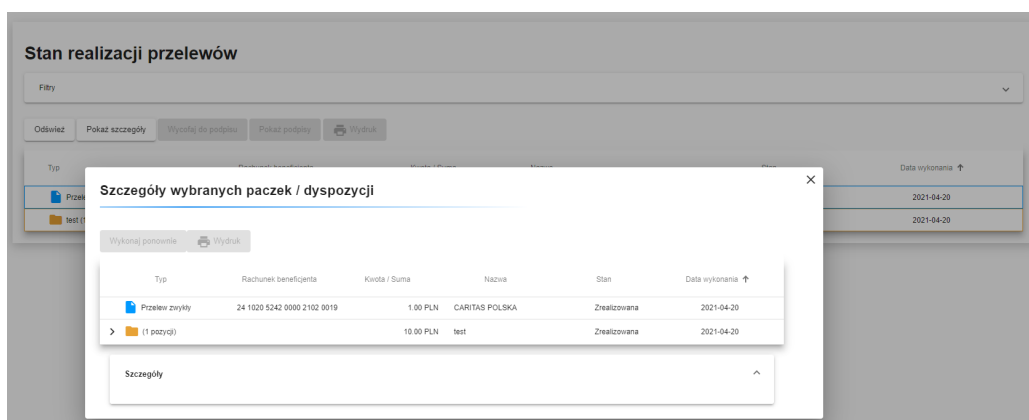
Stan realizacji przelewów

Filtry

Odśwież | Pokaż szczegóły | Wyślij do podpisu | Pokaż podpisy | Wydruk

Typ | Rachunek beneficjenta | Kwota / Suma | Nazwa | Stan | Data wykonania ↑

Przelew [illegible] 2021-04-20

test ([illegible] 2021-04-20

Szczegóły wybranych paczek / dyspozycji

×

Wykonaj ponownie | Wydruk

| Typ | Rachunek beneficjenta | Kwota / Suma | Nazwa | Stan | Data wykonania ↑ |
|---|---|---|---|---|---|
| Przelew zwykły | 24 1020 5242 0000 2102 0019 | 1.00 PLN | CARITAS POLSKA | Zrealizowana | 2021-04-20 |
| (1 pozycji) | | 10.00 PLN | test | Zrealizowana | 2021-04-20 |

Szczegóły